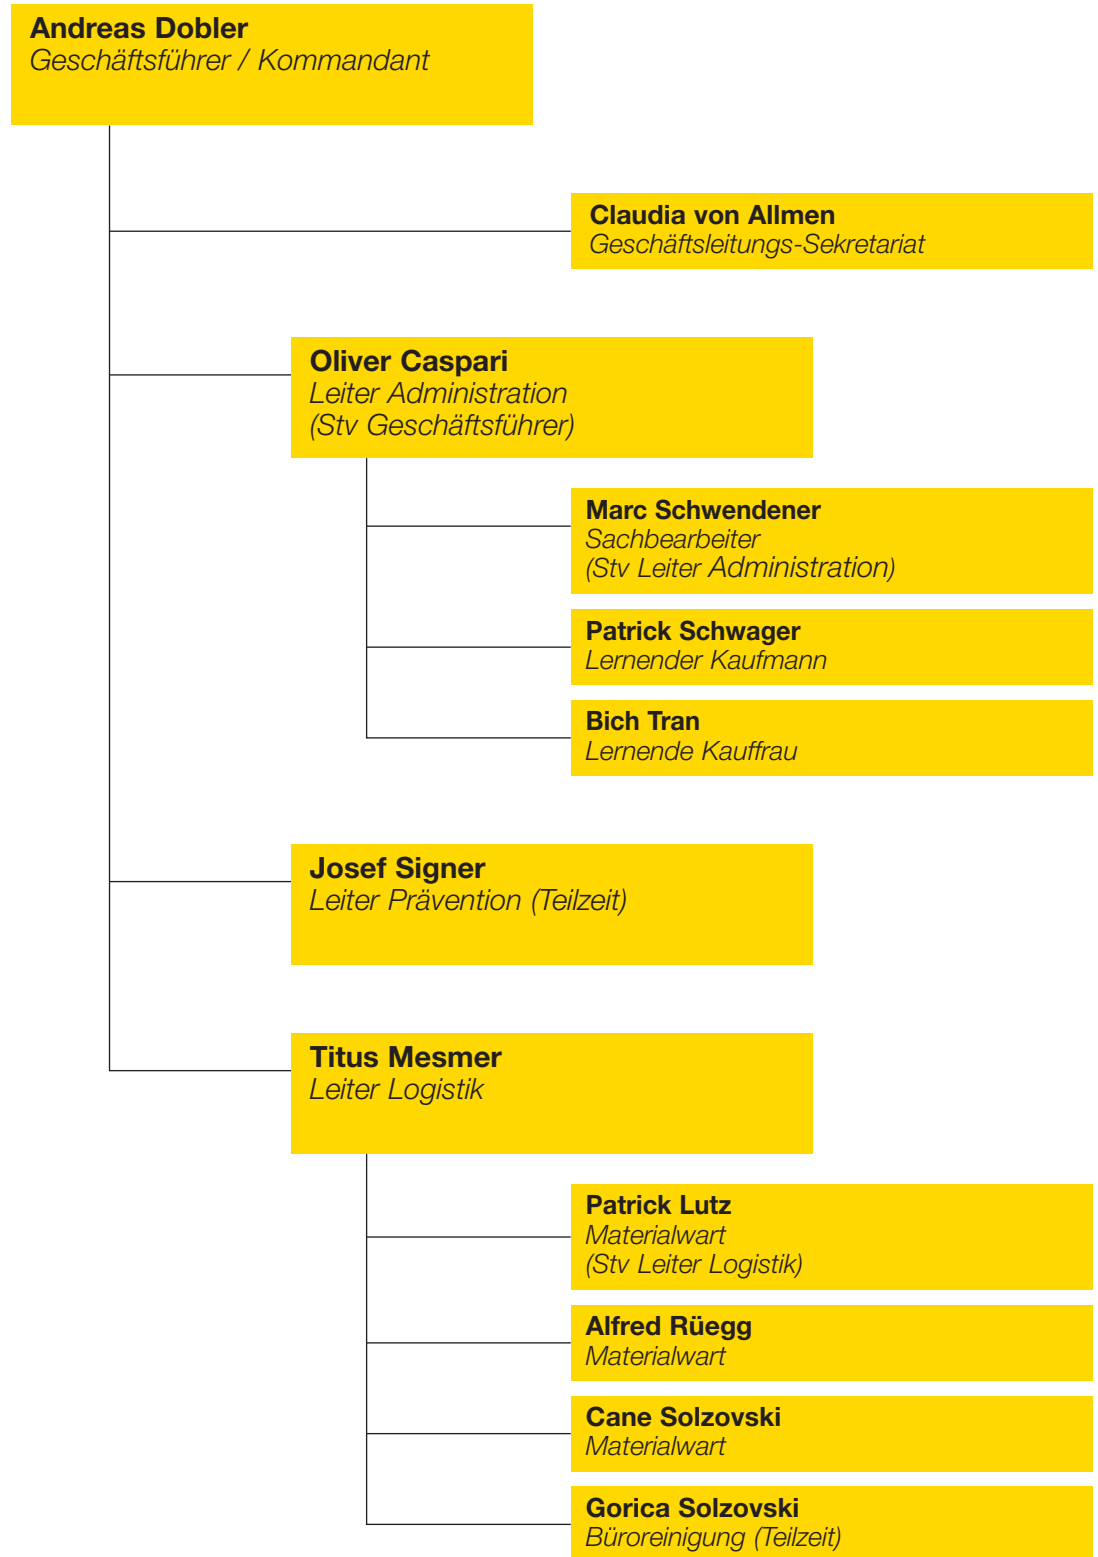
Andreas Dobler
Geschäftsführer / Kommandant

Claudia von Allmen
Geschäftsleitungs-Sekretariat

Oliver Caspari
Leiter Administration
(Stv Geschäftsführer)

Marc Schwendener
Sachbearbeiter
(Stv Leiter Administration)

Patrick Schwager
Lernender Kaufmann

Bich Tran
Lernende Kauffrau

Josef Signer
Leiter Prävention (Teilzeit)

Titus Mesmer
Leiter Logistik

Patrick Lutz
Materialwart
(Stv Leiter Logistik)

Alfred Rüegg
Materialwart

Cane Solzovski
Materialwart

Gorica Solzovski
Büroreinigung (Teilzeit)